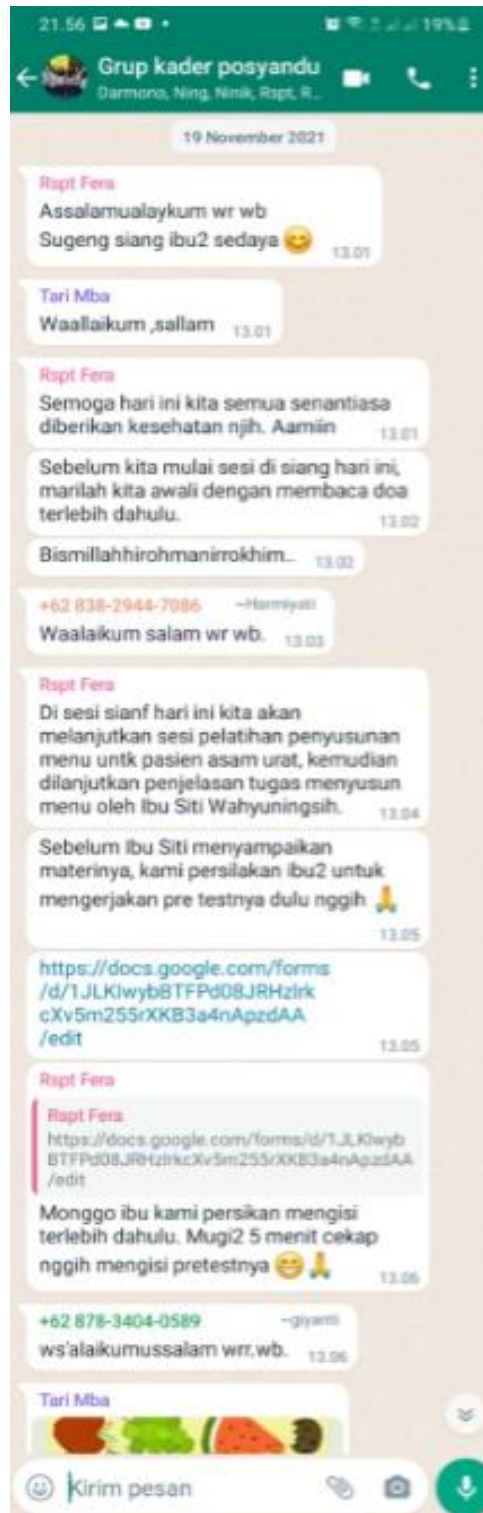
21.56 19%

Grup kader posyandu
Darmono, Ning, Ninik, Rspt, R...

19 November 2021

Rspt Fera
Assalamualaykum wr wb
Sugeng siang ibu2 sedaya 😊 13.01

Tari Mba
Waallaikum ,sallam 13.01

Rspt Fera
Semoga hari ini kita semua senantiasa diberikan kesehatan njih. Aamiin 13.01

Sebelum kita mulai sesi di siang hari ini, marilah kita awali dengan membaca doa terlebih dahulu. 13.02

Bismillahhirohmanirrokhim.. 13.02

+62 838-2944-7086 ~Harmiyati
Waalaikum salam wr wb. 13.03

Rspt Fera
Di sesi sianf hari ini kita akan melanjutkan sesi pelatihan penyusunan menu untk pasien asam urat, kemudian dilanjutkan penjelasan tugas menyusun menu oleh Ibu Siti Wahyuningsih. 13.04

Sebelum Ibu Siti menyampaikan materinya, kami persilakan ibu2 untuk mengerjakan pre testnya dulu nggih 🙏 13.05

https://docs.google.com/forms/d/1JLKIwybBTFPd08JRHzlrkcXv5m255rXKB3a4nApzdAA/edit 13.05

Rspt Fera
Rspt Fera
https://docs.google.com/forms/d/1JLKIwybBTFPd08JRHzlrkcXv5m255rXKB3a4nApzdAA/edit
Monggo ibu kami persikan mengisi terlebih dahulu. Mugi2 5 menit cekap nggih mengisi pretestnya 😁🙏 13.06

+62 878-3404-0589 ~giyanti
ws'alaikumussalam wrr.wb. 13.06

Tari Mba

Kirim pesan